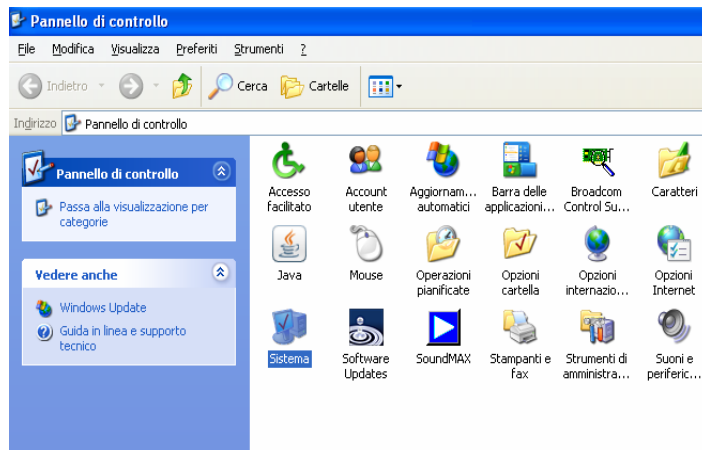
Pannello di controllo

File Modifica Visualizza Preferiti Strumenti ?

Indietro Cerca Cartelle

Indirizzo Pannello di controllo

Pannello di controllo

Passa alla visualizzazione per categorie

Vedere anche

Windows Update

Guida in linea e supporto tecnico

Accesso facilitato

Account utente

Aggiornam... automatici

Barra delle applicazioni...

Broadcom Control Su...

Caratteri

Java

Mouse

Operazioni pianificate

Opzioni cartella

Opzioni internazio...

Opzioni Internet

Sistema

Software Updates

SoundMAX

Stampanti e fax

Strumenti di amministra...

Suoni e periferic...